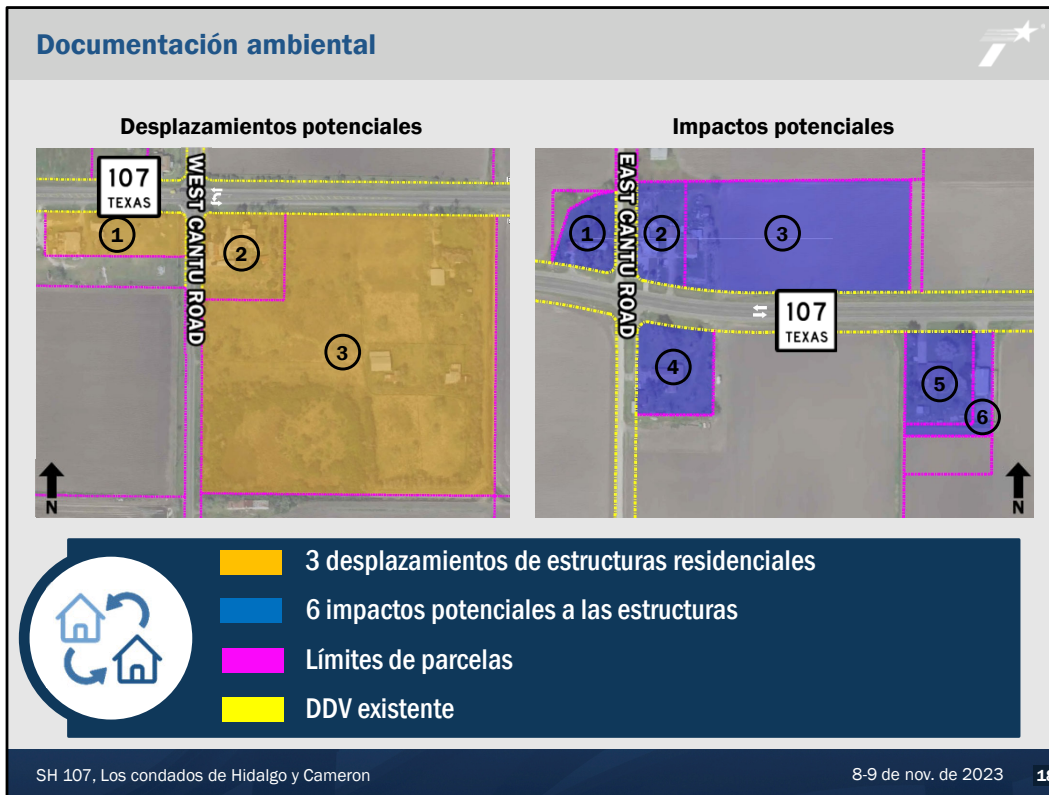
Documentación ambiental

Desplazamientos potenciales

107
TEXAS

WEST CANTU ROAD

1
2
3

N

Impactos potenciales

EAST CANTU ROAD

107
TEXAS

1
2
3
4
5
6

N

3 desplazamientos de estructuras residenciales

6 impactos potenciales a las estructuras

Límites de parcelas

DDV existente

SH 107, Los condados de Hidalgo y Cameron

8-9 de nov. de 2023

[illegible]